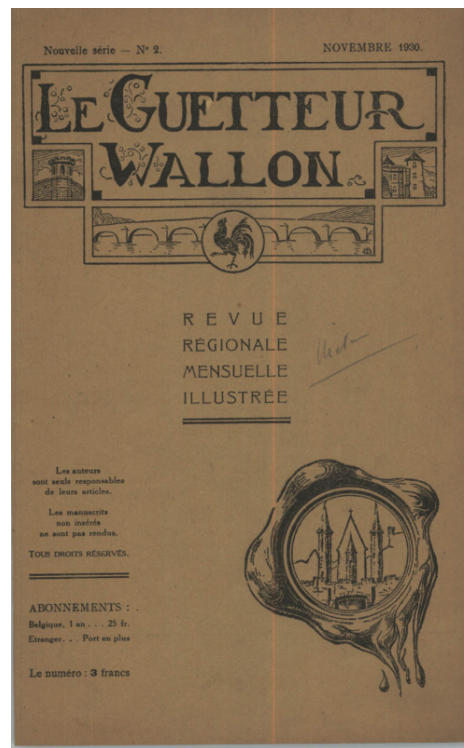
Nouvelle série — N° 2.

NOVEMBRE 1930.

LE GUETTEUR WALLON

REVUE RÉGIONALE MENSUELLE ILLUSTRÉE

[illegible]

Les auteurs sont seuls responsables de leurs articles.

Les manuscrits non insérés ne sont pas rendus.

TOUS DROITS RÉSERVÉS.

ABONNEMENTS : .
Belgique, 1 an . . . 25 fr.
Etranger. . . Port en plus

Le numéro : 3 francs